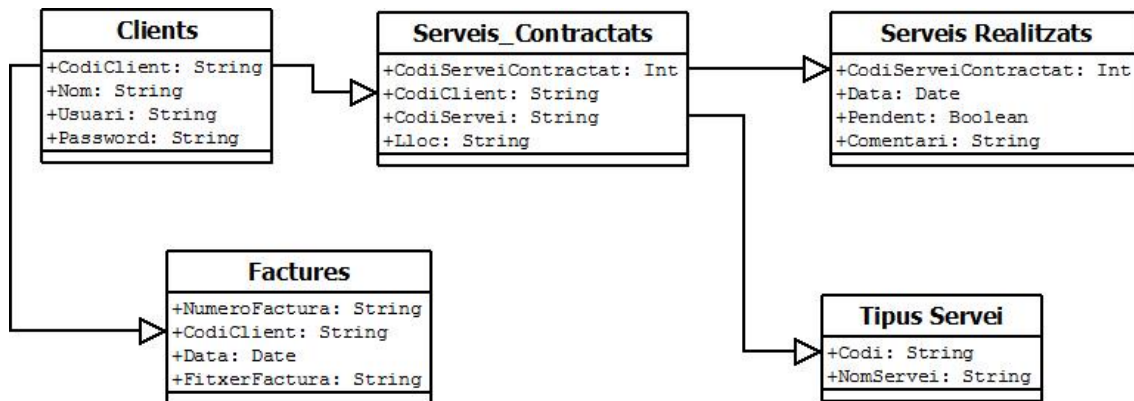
Clients
+CodiClient: String
+Nom: String
+Usuari: String
+Password: String

Serveis_Contractats
+CodiServeiContractat: Int
+CodiClient: String
+CodiServei: String
+Lloc: String

Serveis Realitzats
+CodiServeiContractat: Int
+Data: Date
+Pendent: Boolean
+Comentari: String

Factures
+NumeroFactura: String
+CodiClient: String
+Data: Date
+FitxerFactura: String

Tipus Servei
+Codi: String
+NomServei: String